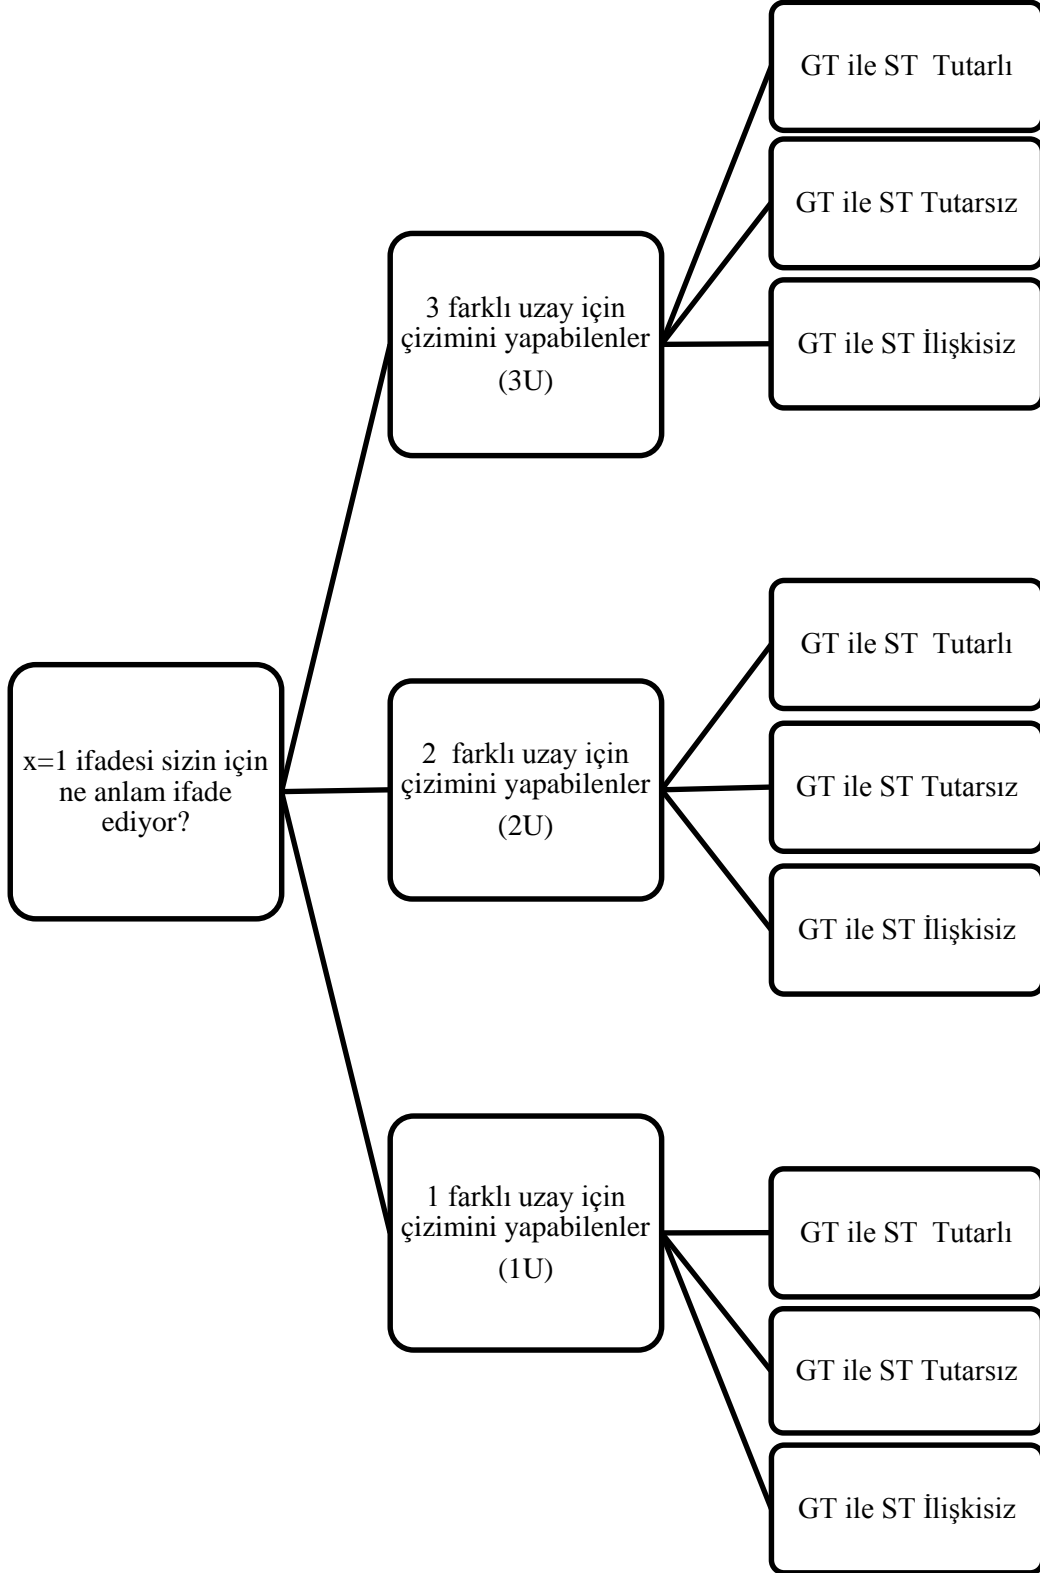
x=1 ifadesi sizin için ne anlam ifade ediyor?

3 farklı uzay için çizimini yapabilenler (3U)

GT ile ST Tutarlı

GT ile ST Tutarsız

GT ile ST İlişkisiz

2 farklı uzay için çizimini yapabilenler (2U)

GT ile ST Tutarlı

GT ile ST Tutarsız

GT ile ST İlişkisiz

1 farklı uzay için çizimini yapabilenler (1U)

GT ile ST Tutarlı

GT ile ST Tutarsız

GT ile ST İlişkisiz